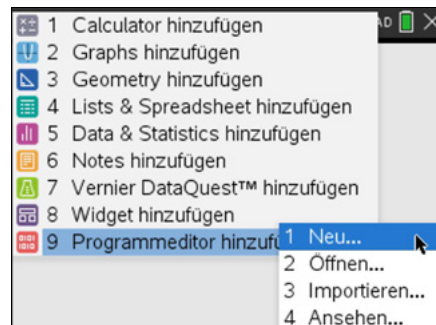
1 Calculator hinzufügen
2 Graphs hinzufügen
3 Geometry hinzufügen
4 Lists & Spreadsheet hinzufügen
5 Data & Statistics hinzufügen
6 Notes hinzufügen
7 Vernier DataQuest™ hinzufügen
8 Widget hinzufügen
9 Programmeditor hinzufü

1 Neu...
2 Öffnen...
3 Importieren...
4 Ansehen...